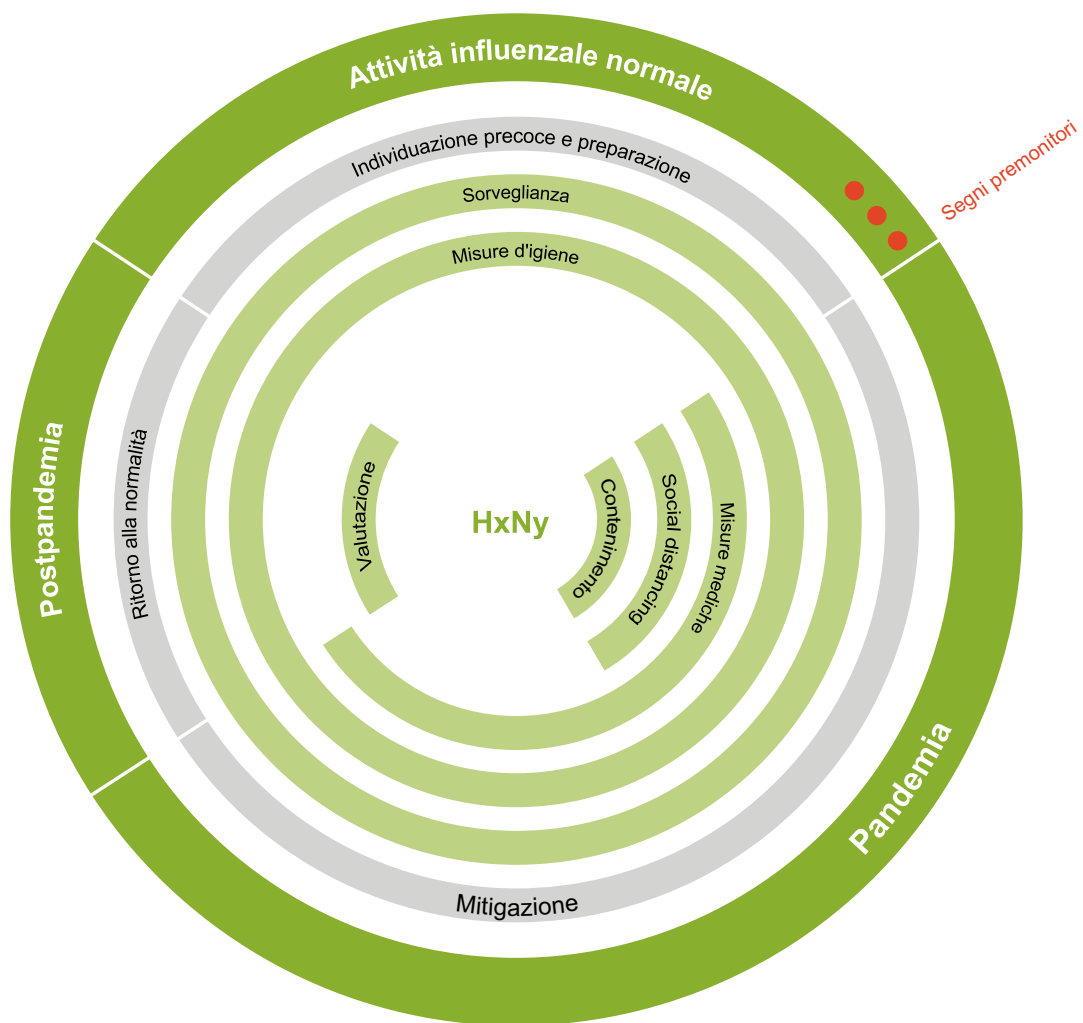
Attività influenzale normale

Segni premonitori

Individuazione precoce e preparazione

Sorveglianza

Misure d'igiene

Postpandemia

Ritorno alla normalità

Valutazione

HxNy

Contenimento

Social distancing

Misure mediche

Pandemia

Mitigazione